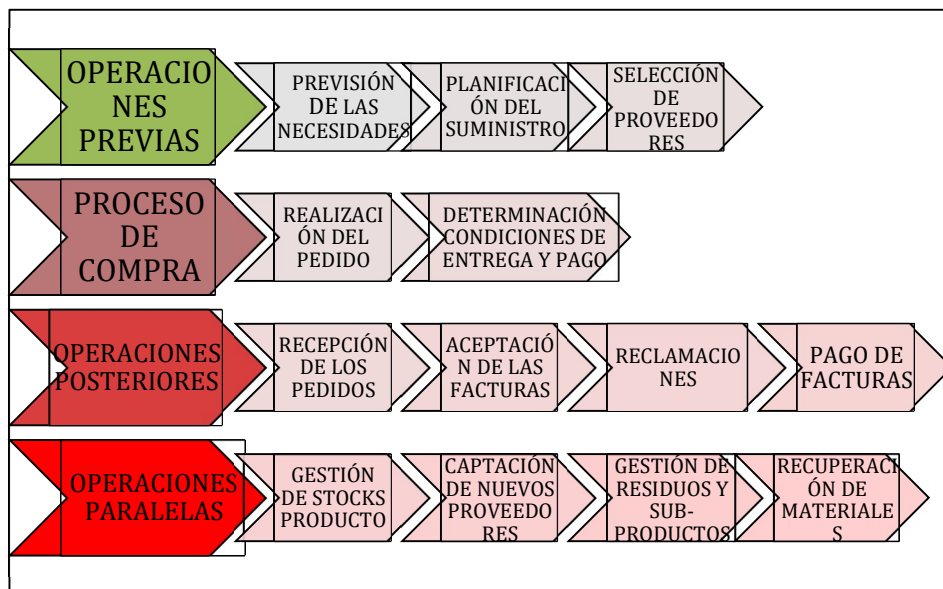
OPERACIONES PREVIAS

PREVISIÓN DE LAS NECESIDADES

PLANIFICACIÓN DEL SUMINISTRO

SELECCIÓN DE PROVEEDORES

PROCESO DE COMPRA

REALIZACIÓN DEL PEDIDO

DETERMINACIÓN CONDICIONES DE ENTREGA Y PAGO

OPERACIONES POSTERIORES

RECEPCIÓN DE LOS PEDIDOS

ACEPTACIÓN DE LAS FACTURAS

RECLAMACIONES

PAGO DE FACTURAS

OPERACIONES PARALELAS

GESTIÓN DE STOCKS PRODUCTO

CAPTACIÓN DE NUEVOS PROVEEDORES

GESTIÓN DE RESIDUOS Y SUB-PRODUCTOS

RECUPERACIÓN DE MATERIALES